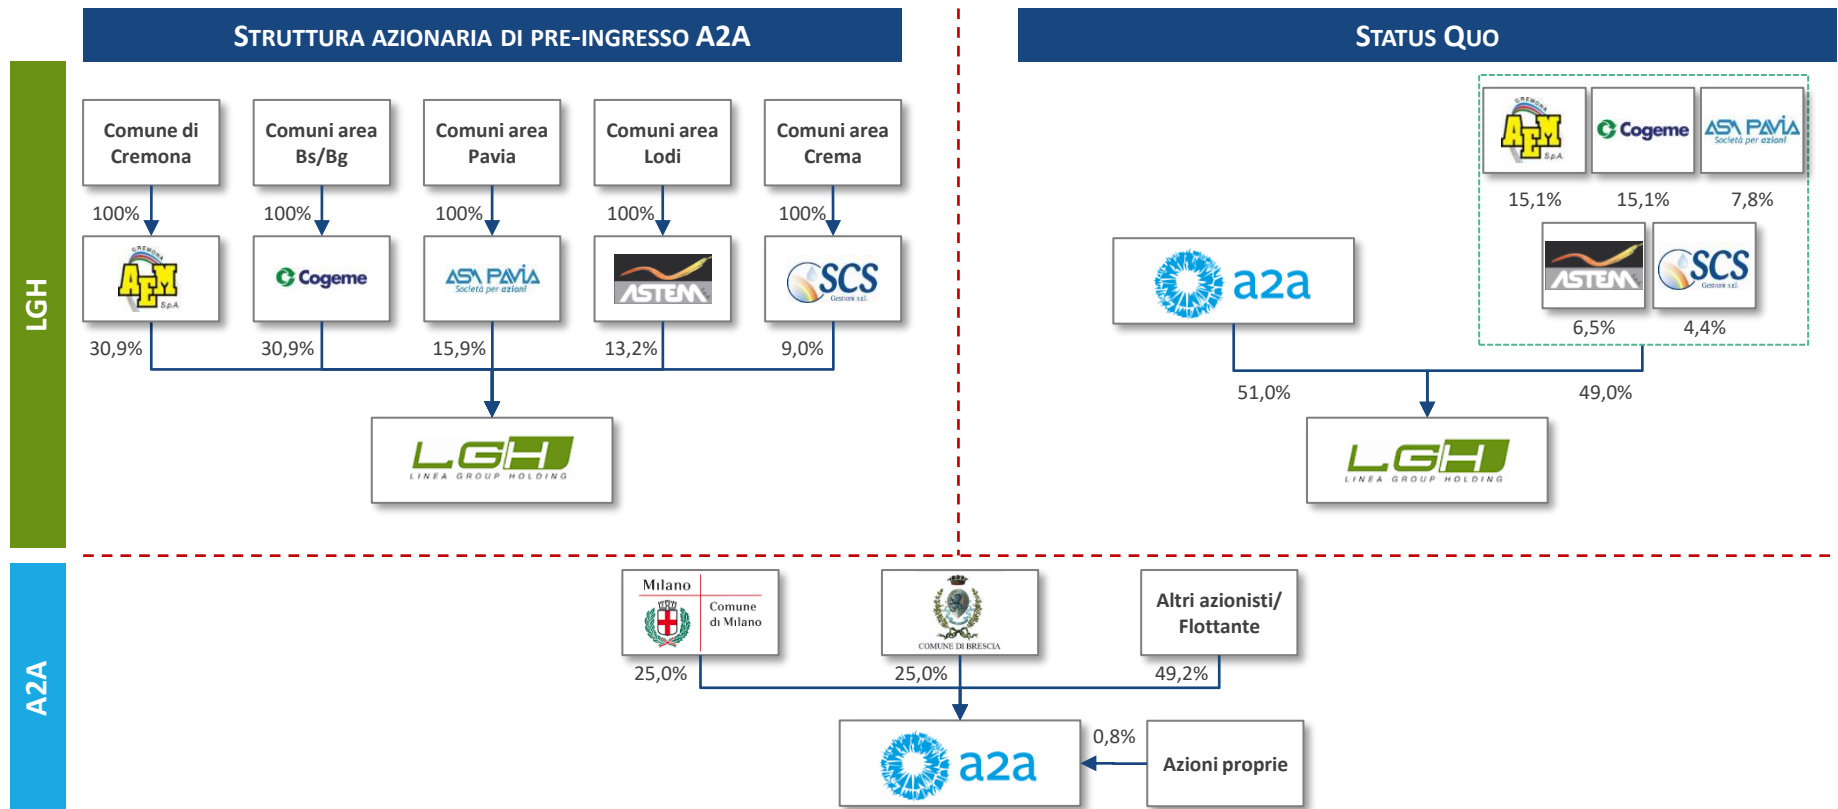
STRUTTURA AZIONARIA DI PRE-INGRESSO A2A

STATUS QUO

LGH

Comune di Cremona

Comuni area Bs/Bg

Comuni area Pavia

Comuni area Lodi

Comuni area Crema

100%

100%

100%

100%

100%

CREMONA AEM S.p.A.

Cogeme

ASM PAVIA Società per azioni

ASTEM

SCS Gestioni s.r.l.

30,9%

30,9%

15,9%

13,2%

9,0%

LGH LINEA GROUP HOLDING

CREMONA AEM S.p.A.

Cogeme

ASM PAVIA Società per azioni

15,1%

15,1%

7,8%

a2a

ASTEM

SCS Gestioni s.r.l.

6,5%

4,4%

51,0%

49,0%

LGH LINEA GROUP HOLDING

A2A

Milano Comune di Milano

COMUNE DI BRESCIA

Altri azionisti/ Flottante

25,0%

25,0%

49,2%

a2a

0,8%

Azioni proprie